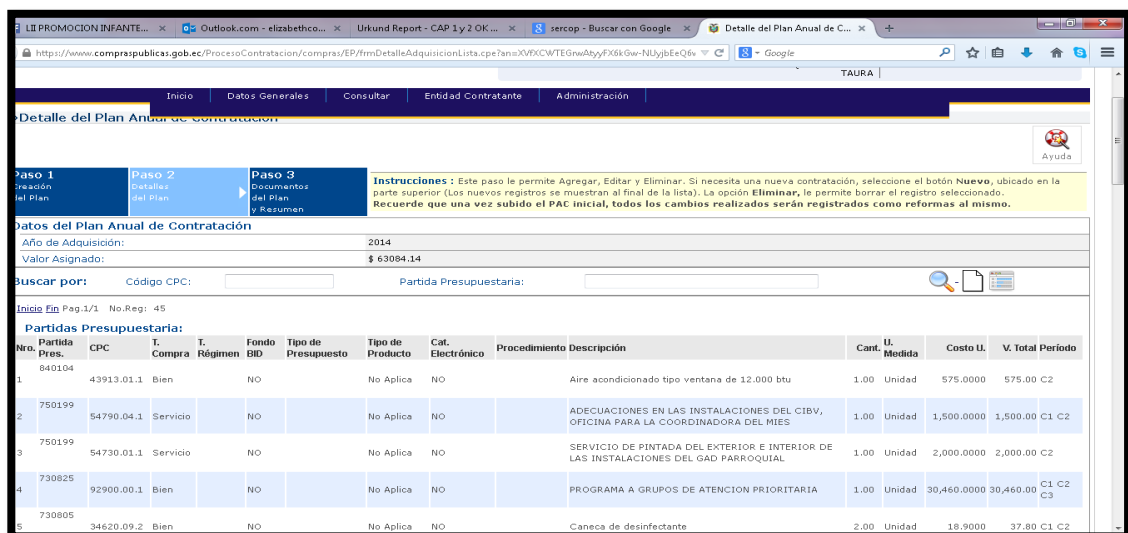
LII PROMOCION INFANTE... × Outlook.com - elizabethco... × Urkund Report - CAP 1 y 2 OK ... × sercop - Buscar con Google × Detalle del Plan Anual de C... × +

https://www.compraspublicas.gob.ec/ProcesoContratacion/compras/EP/frmDetalleAdquisicionLista.cpe?an=XVfXCWTEGrwAtyyFX6kGw-NUyjbEeQ6v Google

TAURA

Inicio Datos Generales Consultar Entidad Contratante Administración

Detalle del Plan Anual de Contratación

Ayuda

Paso 1 Creación del Plan

Paso 2 Detalles del Plan

Paso 3 Documentos del Plan y Resumen

**Instrucciones :** Este paso le permite Agregar, Editar y Eliminar. Si necesita una nueva contratación, seleccione el botón **Nuevo**, ubicado en la parte superior (Los nuevos registros se muestran al final de la lista). La opción **Eliminar,** le permite borrar el registro seleccionado. **Recuerde que una vez subido el PAC inicial, todos los cambios realizados serán registrados como reformas al mismo.**

Datos del Plan Anual de Contratación

| Año de Adquisición: | 2014 |
|---|---|
| Valor Asignado: | $ 63084.14 |

Buscar por: Código CPC: Partida Presupuestaria:

Inicio Fin Pag.1/1 No.Reg: 45

Partidas Presupuestaria:

| Nro. | Partida Pres. | CPC | T. Compra | T. Régimen | Fondo BID | Tipo de Presupuesto | Tipo de Producto | Cat. Electrónico | Procedimiento | Descripción | Cant. | U. Medida | Costo U. | V. Total | Período |
|---|---|---|---|---|---|---|---|---|---|---|---|---|---|---|---|
| 1 | 840104 | 43913.01.1 | Bien | | NO | | No Aplica | NO | | Aire acondicionado tipo ventana de 12.000 btu | 1.00 | Unidad | 575.0000 | 575.00 | C2 |
| 2 | 750199 | 54790.04.1 | Servicio | | NO | | No Aplica | NO | | ADECUACIONES EN LAS INSTALACIONES DEL CIBV, OFICINA PARA LA COORDINADORA DEL MIES | 1.00 | Unidad | 1,500.0000 | 1,500.00 | C1 C2 |
| 3 | 750199 | 54730.01.1 | Servicio | | NO | | No Aplica | NO | | SERVICIO DE PINTADA DEL EXTERIOR E INTERIOR DE LAS INSTALACIONES DEL GAD PARROQUIAL | 1.00 | Unidad | 2,000.0000 | 2,000.00 | C2 |
| 4 | 730825 | 92900.00.1 | Bien | | NO | | No Aplica | NO | | PROGRAMA A GRUPOS DE ATENCION PRIORITARIA | 1.00 | Unidad | 30,460.0000 | 30,460.00 | C1 C2 C3 |
| 5 | 730805 | 34620.09.2 | Bien | | NO | | No Aplica | NO | | Caneca de desinfectante | 2.00 | Unidad | 18.9000 | 37.80 | C1 C2 |